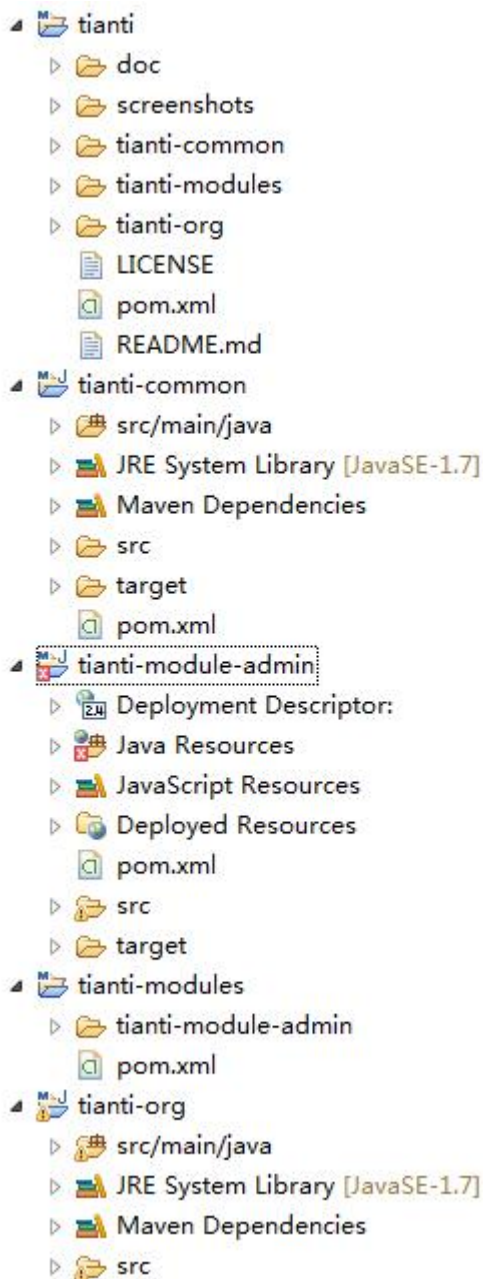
tianti
doc
screenshots
tianti-common
tianti-modules
tianti-org
LICENSE
pom.xml
README.md
tianti-common
src/main/java
JRE System Library [JavaSE-1.7]
Maven Dependencies
src
target
pom.xml
tianti-module-admin
Deployment Descriptor:
Java Resources
JavaScript Resources
Deployed Resources
pom.xml
src
target
tianti-modules
tianti-module-admin
pom.xml
tianti-org
src/main/java
JRE System Library [JavaSE-1.7]
Maven Dependencies
src